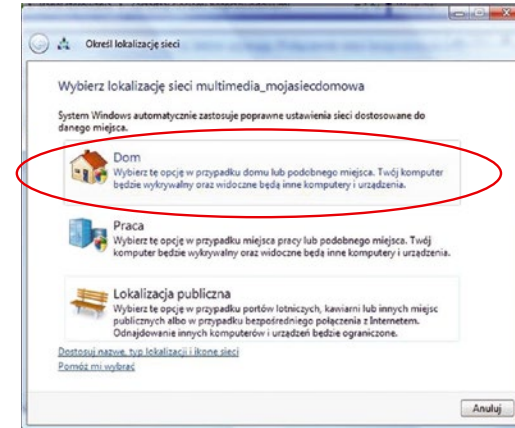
Określ lokalizację sieci

Wybierz lokalizację sieci multimedia_mojasieccdomowa

System Windows automatycznie zastosuje poprawne ustawienia sieci dostosowane do danego miejsca.

Dom
Wybierz tę opcję w przypadku domu lub podobnego miejsca. Twój komputer będzie wykrywalny oraz widoczne będą inne komputery i urządzenia.

Praca
Wybierz tę opcję w przypadku miejsca pracy lub podobnego miejsca. Twój komputer będzie wykrywalny oraz widoczne będą inne komputery i urządzenia.

Lokalizacja publiczna
Wybierz tę opcję w przypadku portów lotniczych, kawiarni lub innych miejsc publicznych albo w przypadku bezpośredniego połączenia z Internetem. Odnajdowanie innych komputerów i urządzeń będzie ograniczone.

Dostosuj nazwę, typ lokalizacji i ikonę sieci
Pomóż mi wybrać

Anuluj